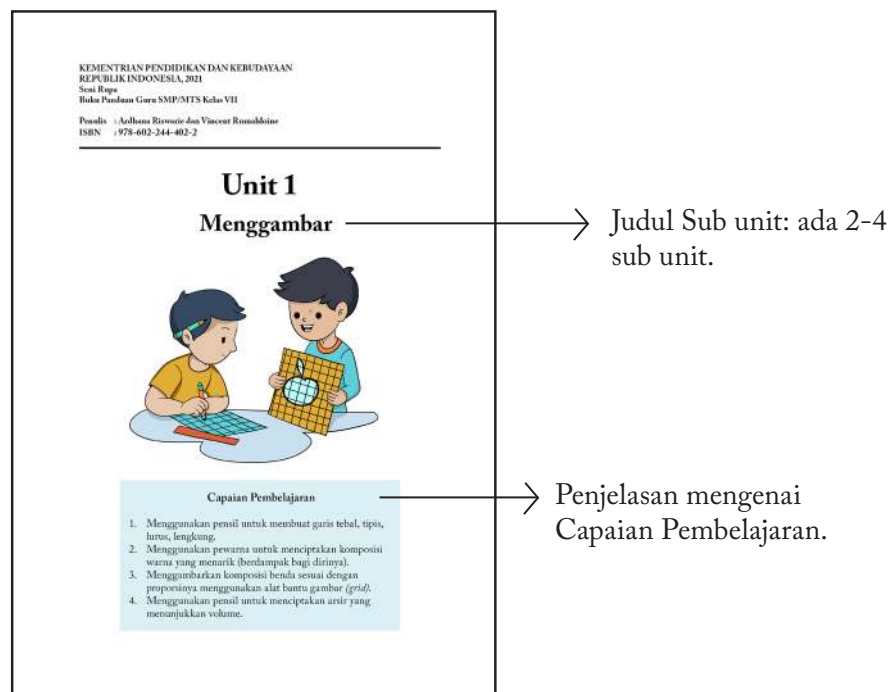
KEMENTRIAN PENDIDIKAN DAN KEBUDAYAAN
REPUBLIK INDONESIA, 2021
Seni Rupa
Buku Panduan Guru SMP/MTS Kelas VII

Penulis : Ardhana Riswarie dan Vincent Rumahloine
ISBN : 978-602-244-402-2

Unit 1

Menggambar

Judul Sub unit: ada 2-4 sub unit.

Capaian Pembelajaran

1. Menggunakan pensil untuk membuat garis tebal, tipis, lurus, lengkung.
2. Menggunakan pewarna untuk menciptakan komposisi warna yang menarik (berdampak bagi dirinya).
3. Menggambarkan komposisi benda sesuai dengan proporsinya menggunakan alat bantu gambar *(grid)*.
4. Menggunakan pensil untuk menciptakan arsir yang menunjukkan volume.

Penjelasan mengenai Capaian Pembelajaran.